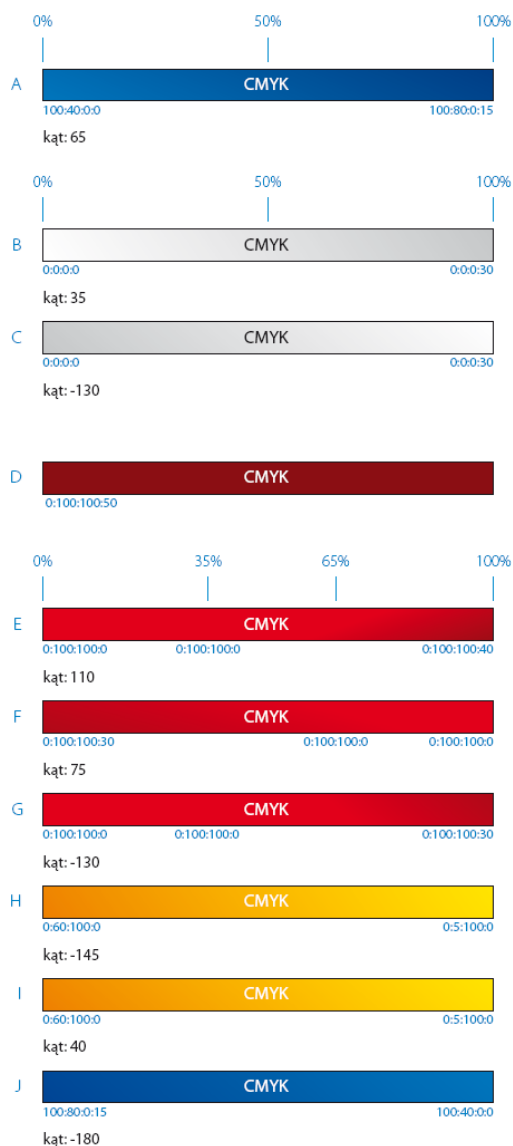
0% 50% 100%

A CMYK
100:40:0:0 100:80:0:15
kąt: 65

0% 50% 100%

B CMYK
0:0:0:0 0:0:0:30
kąt: 35

C CMYK
0:0:0:0 0:0:0:30
kąt: -130

D CMYK
0:100:100:50

0% 35% 65% 100%

E CMYK
0:100:100:0 0:100:100:0 0:100:100:40
kąt: 110

F CMYK
0:100:100:30 0:100:100:0 0:100:100:0
kąt: 75

G CMYK
0:100:100:0 0:100:100:0 0:100:100:30
kąt: -130

H CMYK
0:60:100:0 0:5:100:0
kąt: -145

I CMYK
0:60:100:0 0:5:100:0
kąt: 40

J CMYK
100:80:0:15 100:40:0:0
kąt: -180